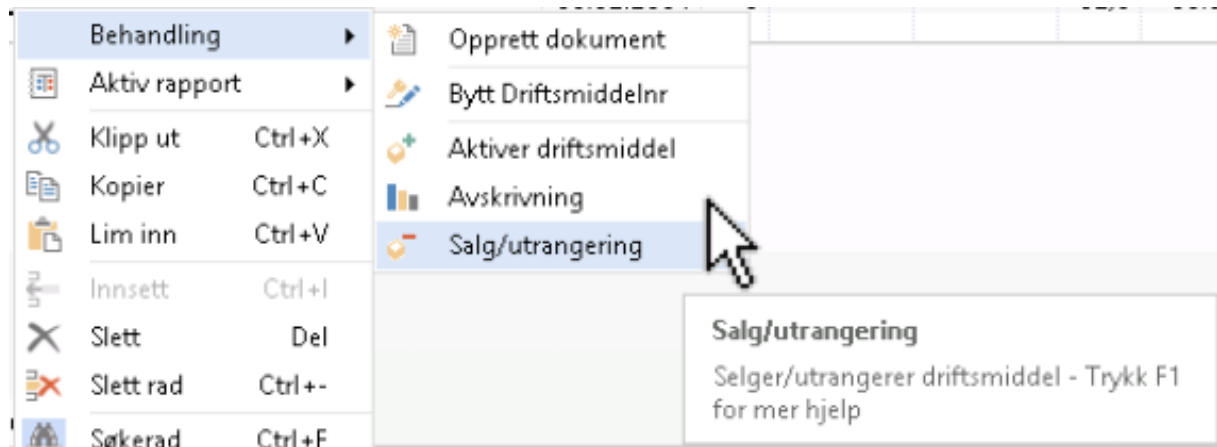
Behandling
Aktiv rapport
Klipp ut Ctrl+X
Kopier Ctrl+C
Lim inn Ctrl+V
Innsett Ctrl+I
Slett Del
Slett rad Ctrl+-
Søkerad Ctrl+F

Opprett dokument
Bytt Driftsmiddelnr
Aktiver driftsmiddel
Avskrivning
Salg/utrangering

Salg/utrangering
Selger/utrangerer driftsmiddel - Trykk F1 for mer hjelp